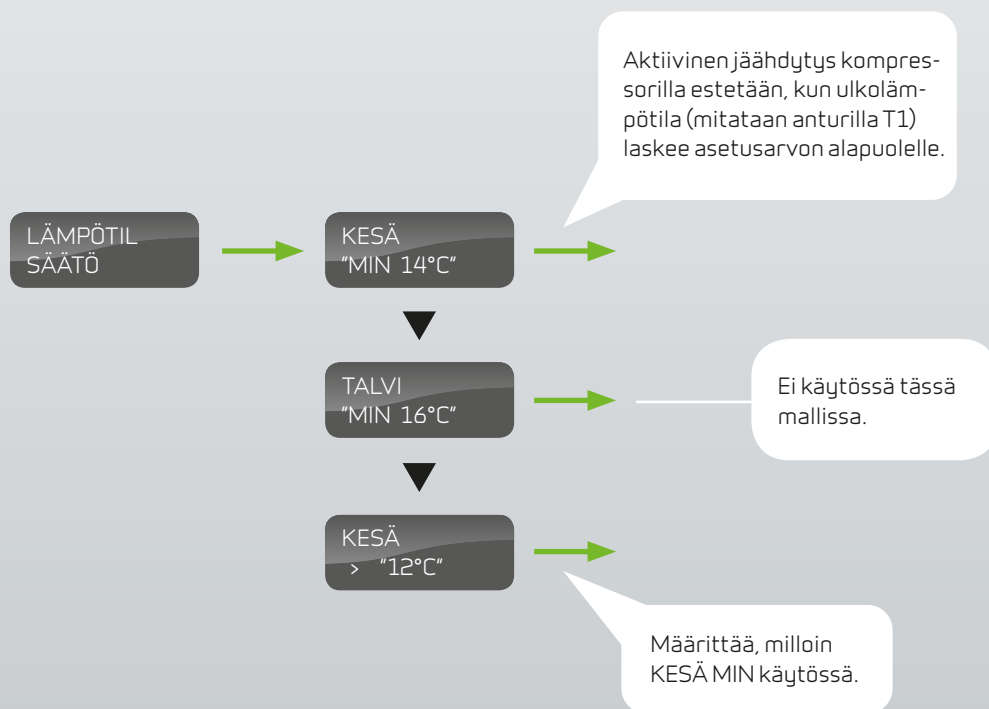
Aktiivinen jäähdytys kompressorilla estetään, kun ulkolämpötila (mitataan anturilla T1) laskee asetusarvon alapuolelle.

LÄMPÖTIL
SÄÄTÖ

KESÄ
"MIN 14°C"

TALVI
"MIN 16°C"

Ei käytössä tässä mallissa.

KESÄ
> "12°C"

Määrittää, milloin KESÄ MIN käytössä.